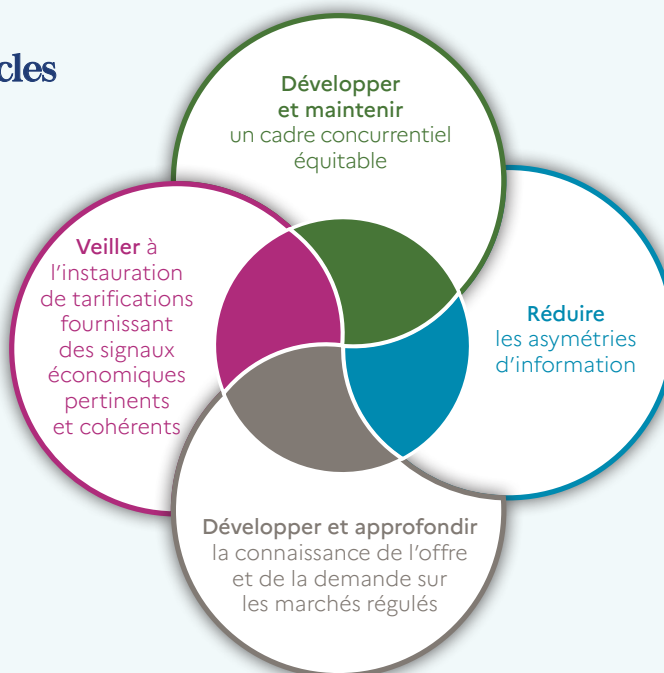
cles

Développer et maintenir un cadre concurrentiel équitable

Veiller à l'instauration de tarifications fournissant des signaux économiques pertinents et cohérents

Réduire les asymétries d'information

Développer et approfondir la connaissance de l'offre et de la demande sur les marchés régulés